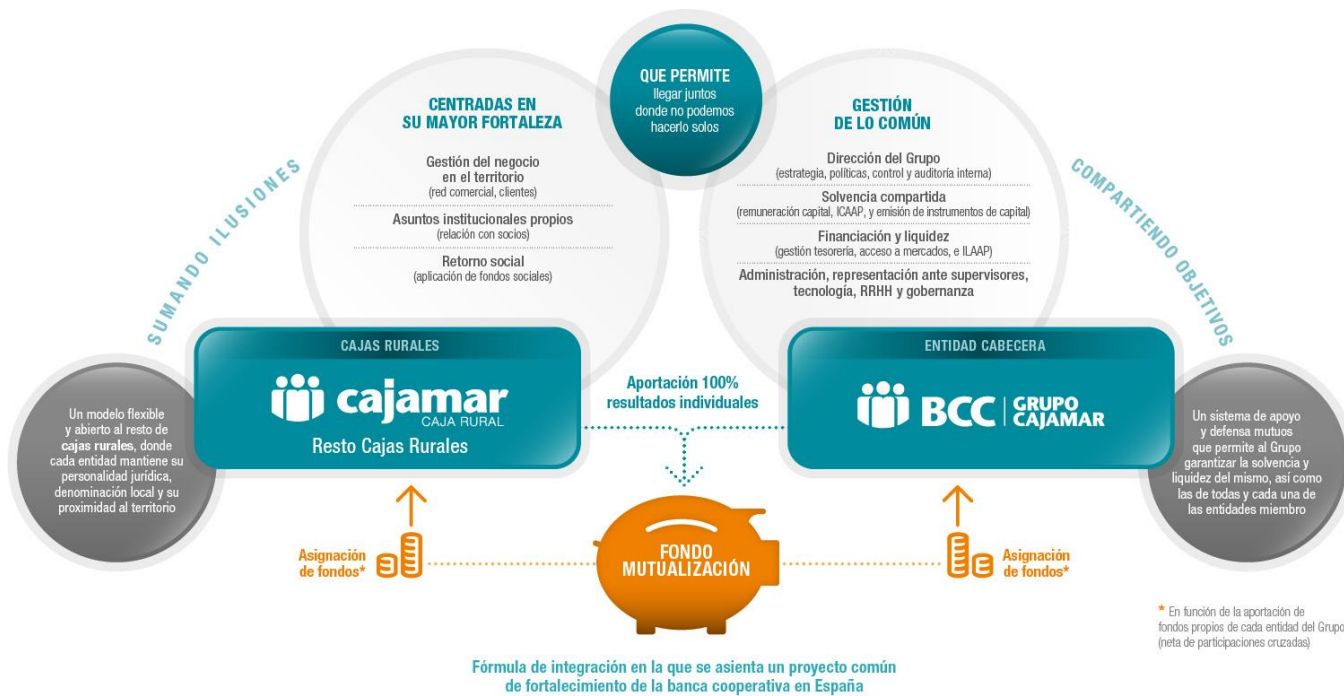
SUMANDO ILUSIONES

CENTRADAS EN SU MAYOR FORTALEZA

Gestión del negocio en el territorio
(red comercial, clientes)

Asuntos institucionales propios
(relación con socios)

Retorno social
(aplicación de fondos sociales)

QUE PERMITE
llegar juntos donde no podemos hacerlo solos

GESTIÓN DE LO COMÚN

Dirección del Grupo
(estrategia, políticas, control y auditoría interna)

Solvencia compartida
(remuneración capital, ICAAP, y emisión de instrumentos de capital)

Financiación y liquidez
(gestión tesorería, acceso a mercados, e ILAAP)

Administración, representación ante supervisores, tecnología, RRHH y gobernanza

COMPARTIENDO OBJETIVOS

Un modelo flexible y abierto al resto de **cajas rurales**, donde cada entidad mantiene su personalidad jurídica, denominación local y su proximidad al territorio

CAJAS RURALES

cajamar
CAJA RURAL

Resto Cajas Rurales

Aportación 100% resultados individuales

ENTIDAD CABECERA

BCC | GRUPO CAJAMAR

Un sistema de apoyo y defensa mutuos que permite al Grupo garantizar la solvencia y liquidez del mismo, así como las de todas y cada una de las entidades miembro

Asignación de fondos*

FONDO MUTUALIZACIÓN

Asignación de fondos*

* En función de la aportación de fondos propios de cada entidad del Grupo (neta de participaciones cruzadas)

Fórmula de integración en la que se asienta un proyecto común de fortalecimiento de la banca cooperativa en España